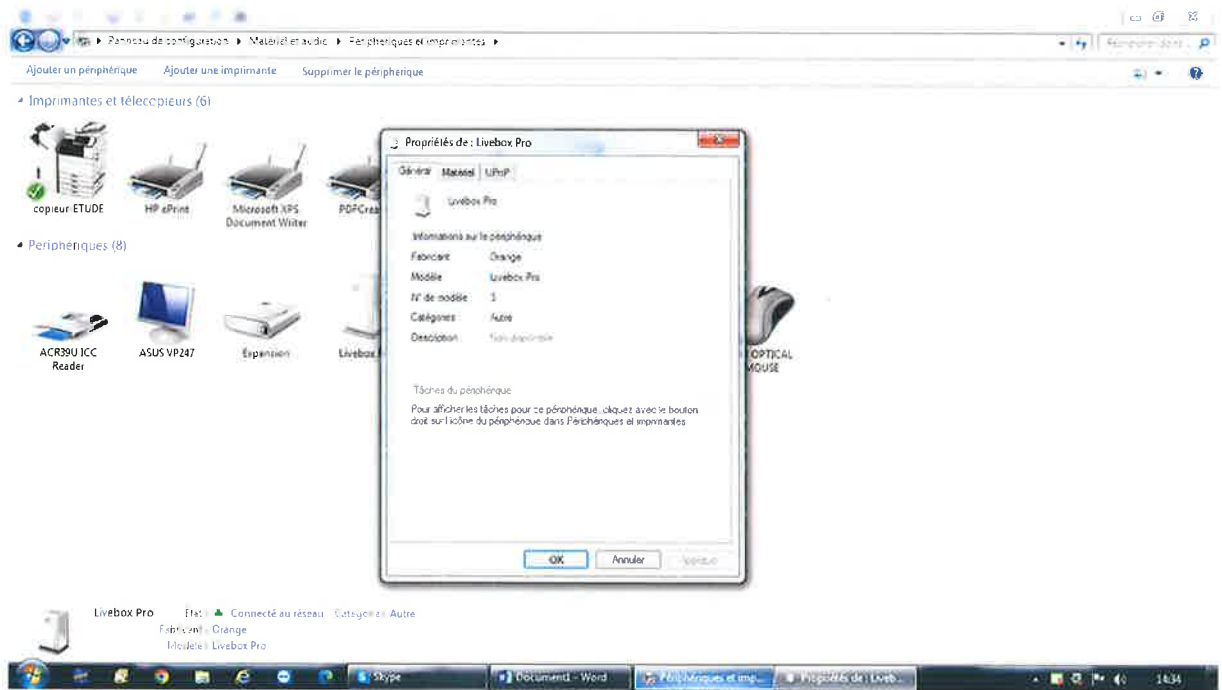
Panneau de configuration ▸ Matériel et audio ▸ Périphériques et imprimantes ▸

Rechercher dans... 

Ajouter un périphérique   Ajouter une imprimante   Supprimer le périphérique

Imprimantes et télécopieurs (6)

copieur ETUDE   HP ePrint   Microsoft XPS Document Writer   PDFCrea

Périphériques (8)

ACR39U ICC Reader   ASUS VP247   Expansion   Livebox   OPTICAL MOUSE

Propriétés de : Livebox Pro

Général   Matériel   UPnP

Livebox Pro

Informations sur le périphérique

Fabricant   Orange
Modèle   Livebox Pro
N° de modèle   1
Catégories   Autre
Description   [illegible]

Tâches du périphérique

Pour afficher les tâches pour ce périphérique, cliquez avec le bouton droit sur l'icône du périphérique dans Périphériques et imprimantes

OK   Annuler   Appliquer

Livebox Pro   État : Connecté au réseau   Catégorie : Autre
Fabricant : Orange
Modèle : Livebox Pro

Skype   Document1 - Word   Périphériques et imp...   Propriétés de : Liveb...   14:34